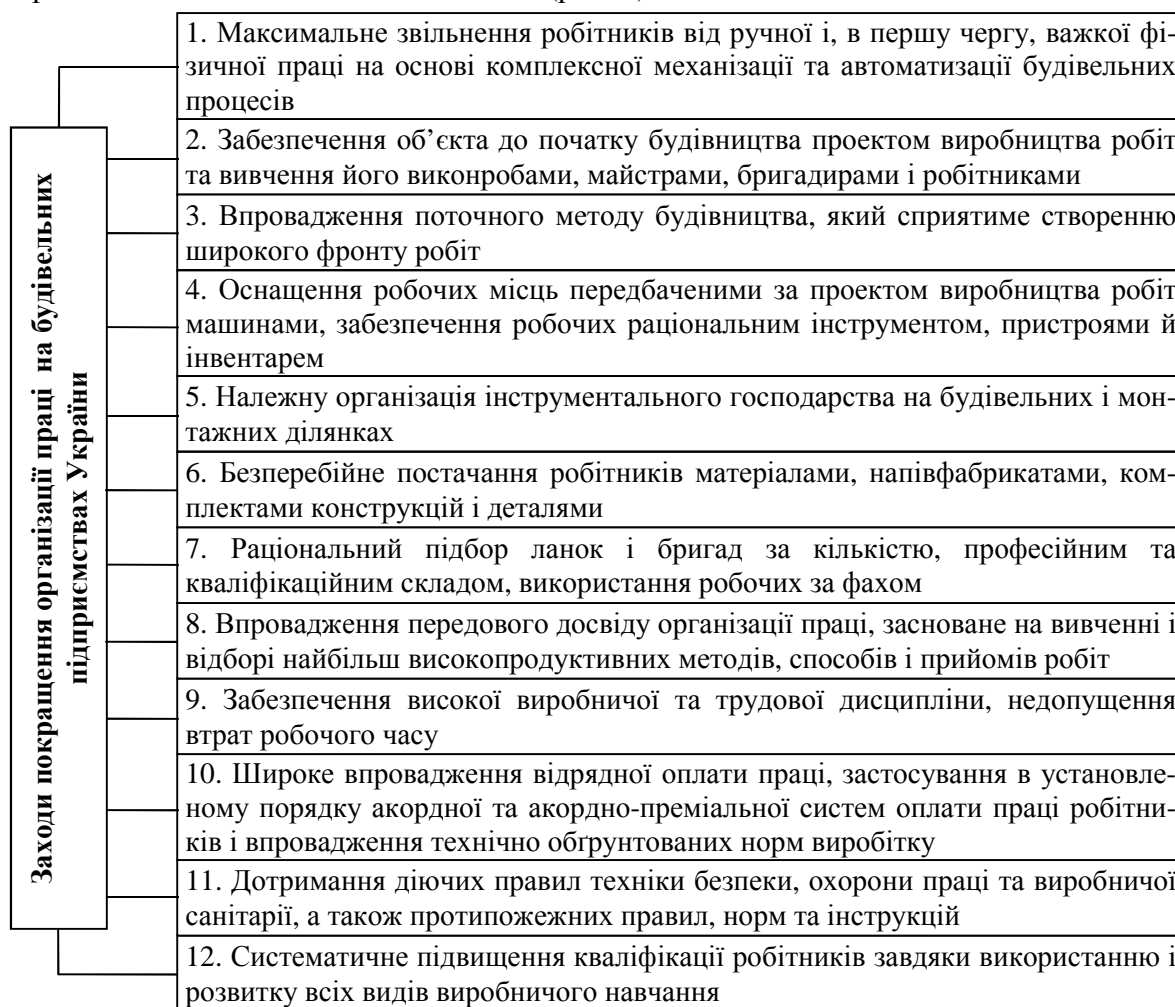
Заходи покращення організації праці на будівельних підприємствах України

1. Максимальне звільнення робітників від ручної і, в першу чергу, важкої фізичної праці на основі комплексної механізації та автоматизації будівельних процесів

2. Забезпечення об'єкта до початку будівництва проектом виробництва робіт та вивчення його виконробами, майстрами, бригадирами і робітниками

3. Впровадження поточного методу будівництва, який сприятиме створенню широкого фронту робіт

4. Оснащення робочих місць передбаченими за проектом виробництва робіт машинами, забезпечення робочих раціональним інструментом, пристроями й інвентарем

5. Належну організація інструментального господарства на будівельних і монтажних ділянках

6. Безперебійне постачання робітників матеріалами, напівфабрикатами, комплектами конструкцій і деталями

7. Раціональний підбор ланок і бригад за кількістю, професійним та кваліфікаційним складом, використання робочих за фахом

8. Впровадження передового досвіду організації праці, засноване на вивченні і відборі найбільш високопродуктивних методів, способів і прийомів робіт

9. Забезпечення високої виробничої та трудової дисципліни, недопущення втрат робочого часу

10. Широке впровадження відрядної оплати праці, застосування в установленому порядку акордної та акордно-преміальної систем оплати праці робітників і впровадження технічно обґрунтованих норм виробітку

11. Дотримання діючих правил техніки безпеки, охорони праці та виробничої санітарії, а також протипожежних правил, норм та інструкцій

12. Систематичне підвищення кваліфікації робітників завдяки використанню і розвитку всіх видів виробничого навчання